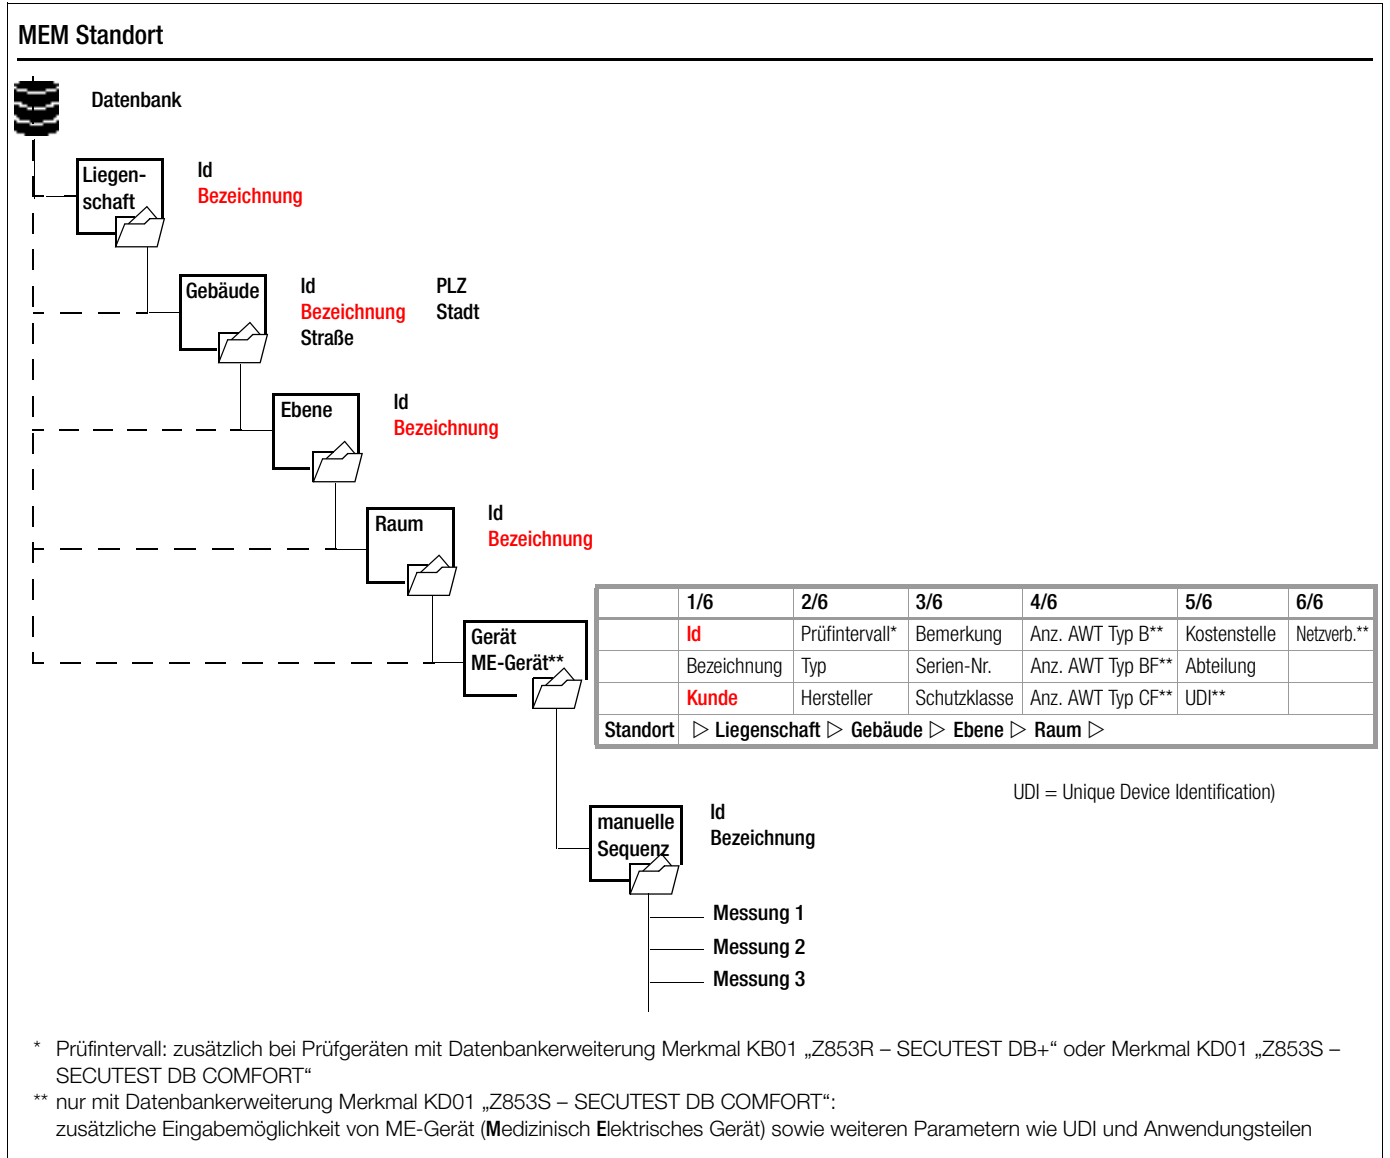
MEM Standort

Datenbank

Liegenschaft

Id
Bezeichnung

Gebäude

Id
Bezeichnung
Straße

PLZ
Stadt

Ebene

Id
Bezeichnung

Raum

Id
Bezeichnung

Gerät
ME-Gerät**

| | 1/6 | 2/6 | 3/6 | 4/6 | 5/6 | 6/6 |
|---|---|---|---|---|---|---|
| | Id | Prüfintervall* | Bemerkung | Anz. AWT Typ B** | Kostenstelle | Netzverb.** |
| | Bezeichnung | Typ | Serien-Nr. | Anz. AWT Typ BF** | Abteilung | |
| | Kunde | Hersteller | Schutzklasse | Anz. AWT Typ CF** | UDI** | |
| Standort | ▷ Liegenschaft ▷ Gebäude ▷ Ebene ▷ Raum ▷ | | | | | |

UDI = Unique Device Identification)

manuelle
Sequenz

Id
Bezeichnung

Messung 1
Messung 2
Messung 3

* Prüfintervall: zusätzlich bei Prüfgeräten mit Datenbankerweiterung Merkmal KB01 „Z853R – SECUTEST DB+“ oder Merkmal KD01 „Z853S – SECUTEST DB COMFORT“
** nur mit Datenbankerweiterung Merkmal KD01 „Z853S – SECUTEST DB COMFORT“:
zusätzliche Eingabemöglichkeit von ME-Gerät (Medizinisch Elektrisches Gerät) sowie weiteren Parametern wie UDI und Anwendungsteilen